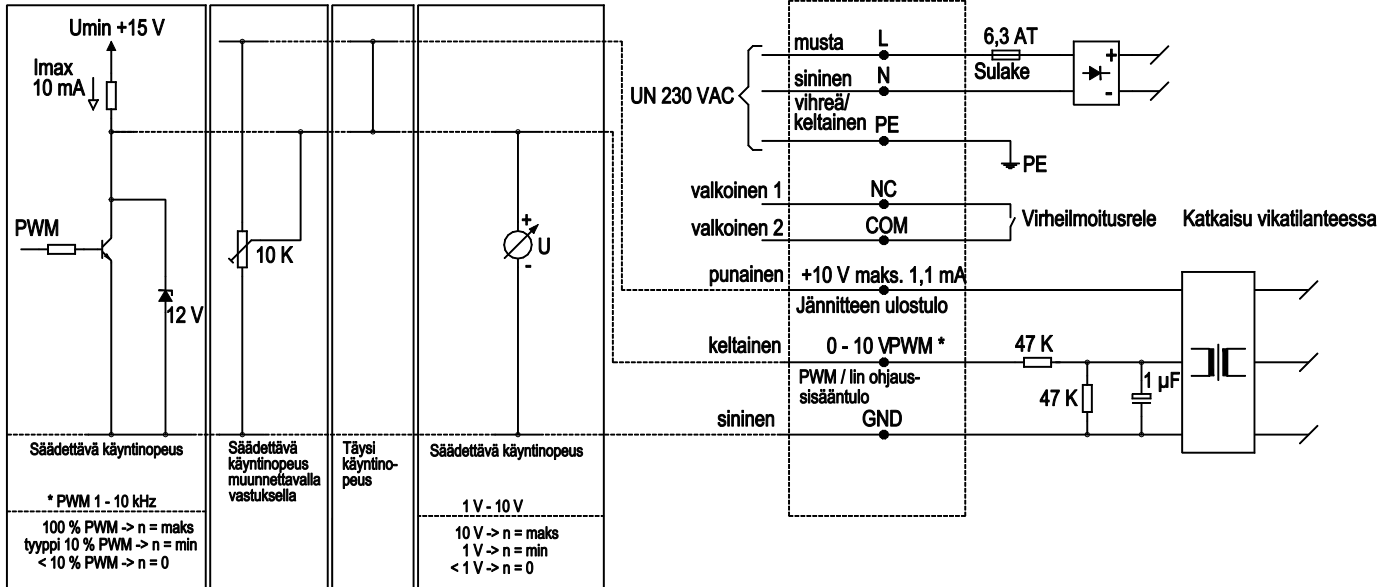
Umin +15 V

Imax 10 mA

PWM

12 V

Säädettävä käyntinopeus

* PWM 1 - 10 kHz

100 % PWM -> n = maks
tyyppi 10 % PWM -> n = min
< 10 % PWM -> n = 0

10 K

Säädettävä käyntinopeus muunnettavalla vastuksella

Täysi käyntinopeus

U

Säädettävä käyntinopeus

1 V - 10 V

10 V -> n = maks
1 V -> n = min
< 1 V -> n = 0

UN 230 VAC

musta L

sininen N

vihreä/ keltainen PE

PE

6,3 AT

Sulake

+

-

valkoinen 1 NC

valkoinen 2 COM

Virheilmoitusrele

Katkaisu vikatilanteessa

punainen +10 V maks. 1,1 mA

Jännitteen ulostulo

keltainen 0 - 10 VPWM *

PWM / lin ohjaussisääntulo

47 K

47 K

1 µF

sininen GND